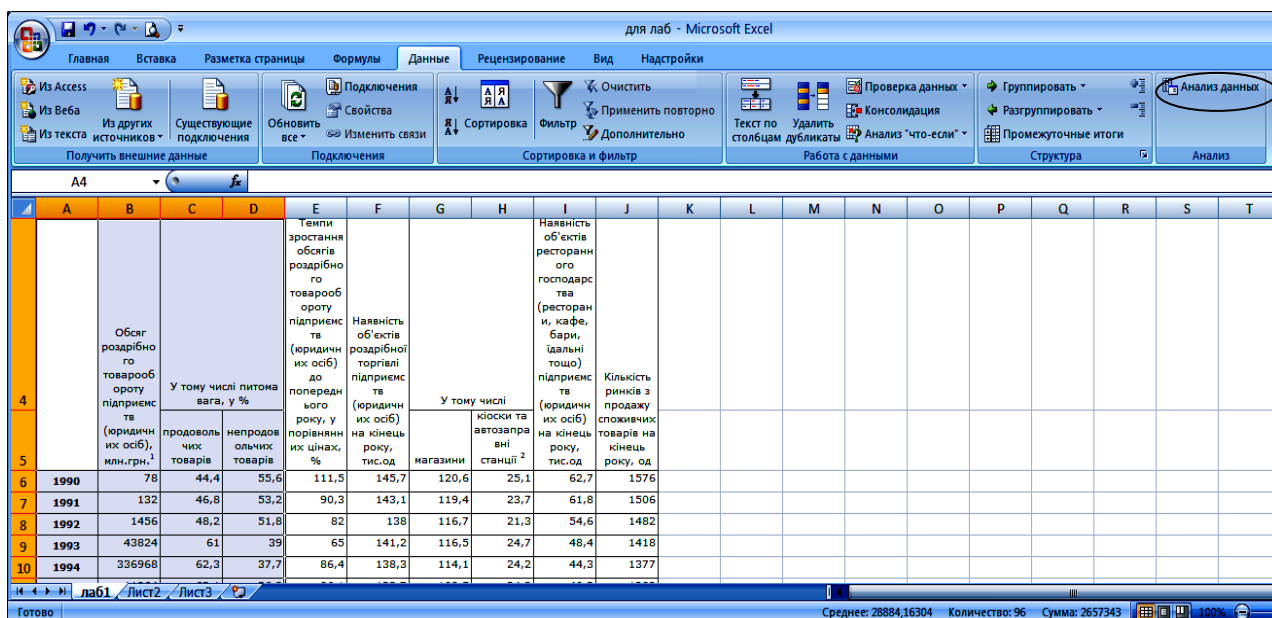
для лаб - Microsoft Excel

Главная Вставка Разметка страницы Формулы Данные Рецензирование Вид Надстройки

Из Access
Из Веба
Из текста
Из других источников
Существующие подключения
Получить внешние данные

Обновить все
Подключения
Свойства
Изменить связи
Подключения

Сортировка
Фильтр
Очистить
Применить повторно
Дополнительно
Сортировка и фильтр

Текст по столбцам
Удалить дубликаты
Проверка данных
Консолидация
Анализ "что-если"
Работа с данными

Группировать
Разгруппировать
Промежуточные итоги
Структура

Анализ данных
Анализ

A4

| | A | B | C | D | E | F | G | H | I | J | K | L | M | N | O | P | Q | R | S | T |
|---|---|---|---|---|---|---|---|---|---|---|---|---|---|---|---|---|---|---|---|---|
| 4 | | Обсяг роздрібного товарообороту підприємств (юридичних осіб), млн.грн.$^1$ | У тому числі питома вага, у % | | Темпи зростання обсягів роздрібного товарообороту підприємств (юридичних осіб) до попереднього року, у порівнянних цінах, % | Наявність об'єктів роздрібної торгівлі підприємств (юридичних осіб) на кінець року, тис.од | У тому числі | | Наявність об'єктів ресторанного господарства (ресторани, кафе, бари, їдальні тощо) підприємств (юридичних осіб) на кінець року, тис.од | Кількість ринків з продажу споживчих товарів на кінець року, од | | | | | | | | | | |
| 5 | | | продовольчих товарів | непродовольчих товарів | | | магазини | кіоски та автозаправні станції $^2$ | | | | | | | | | | | | |
| 6 | 1990 | 78 | 44,4 | 55,6 | 111,5 | 145,7 | 120,6 | 25,1 | 62,7 | 1576 | | | | | | | | | | |
| 7 | 1991 | 132 | 46,8 | 53,2 | 90,3 | 143,1 | 119,4 | 23,7 | 61,8 | 1506 | | | | | | | | | | |
| 8 | 1992 | 1456 | 48,2 | 51,8 | 82 | 138 | 116,7 | 21,3 | 54,6 | 1482 | | | | | | | | | | |
| 9 | 1993 | 43824 | 61 | 39 | 65 | 141,2 | 116,5 | 24,7 | 48,4 | 1418 | | | | | | | | | | |
| 10 | 1994 | 336968 | 62,3 | 37,7 | 86,4 | 138,3 | 114,1 | 24,2 | 44,3 | 1377 | | | | | | | | | | |

лаб1 Лист2 Лист3

Готово Среднее: 28884,16304 Количество: 96 Сумма: 2657343 100%